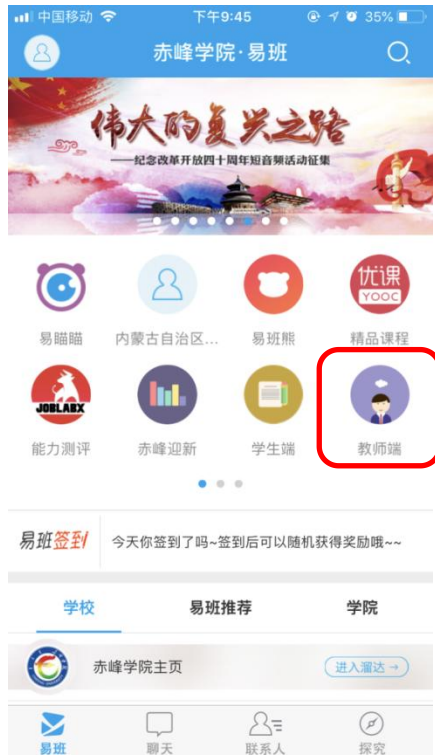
中国移动 下午9:45 35%

赤峰学院·易班

伟大的复兴之路
——纪念改革开放四十周年短音频活动征集

易瞄瞄
内蒙古自治区...
易班熊
优课 YOOC
精品课程
JOBLABX
能力测评
赤峰迎新
学生端
教师端

易班签到
今天你签到了吗~签到后可以随机获得奖励哦~~

学校
易班推荐
学院

赤峰学院主页
进入溜达 →

易班
聊天
联系人
探究